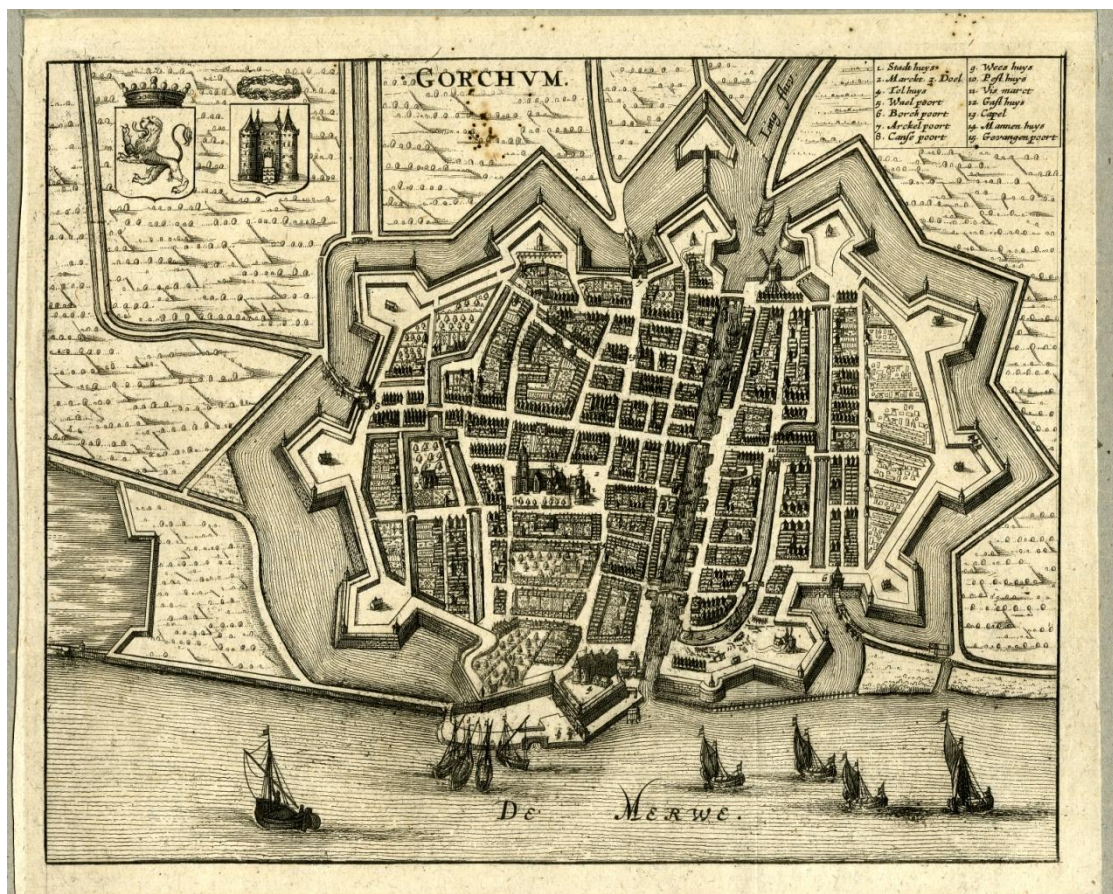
GORCHVM.

1. Stadt huys
2. Marckt 3. Doel
4. Tol huys
5. Wael poort
6. Borch poort
7. Arckel poort
8. Cause poort
9. Wees huys
10. Post huys
11. Vis marct
12. Gast huys
13. Capel
14. Mannen huys
15. Gevangen poort

Ling rivier

DE MERWE.